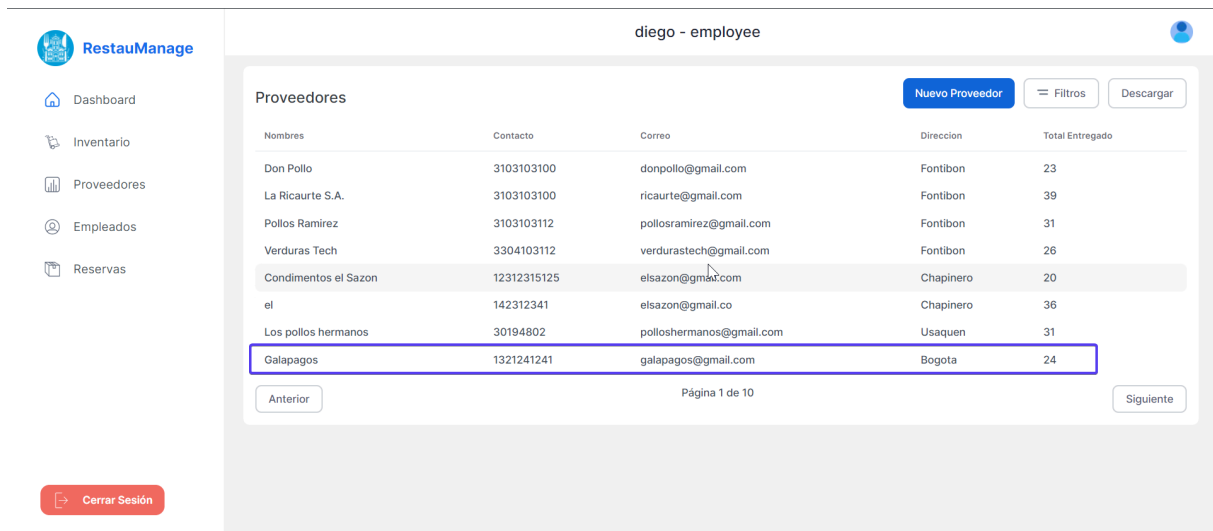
RestauManage

Dashboard

Inventario

Proveedores

Empleados

Reservas

Cerrar Sesión

diego - employee

Proveedores

Nuevo Proveedor

Filtros

Descargar

| Nombres | Contacto | Correo | Direccion | Total Entregado |
|---|---|---|---|---|
| Don Pollo | 3103103100 | donpollo@gmail.com | Fontibon | 23 |
| La Ricaurte S.A. | 3103103100 | ricaurte@gmail.com | Fontibon | 39 |
| Pollos Ramirez | 3103103112 | pollosramirez@gmail.com | Fontibon | 31 |
| Verduras Tech | 3304103112 | verdurastech@gmail.com | Fontibon | 26 |
| Condimentos el Sazon | 12312315125 | elsazon@gmail.com | Chapinero | 20 |
| el | 142312341 | elsazon@gmail.co | Chapinero | 36 |
| Los pollos hermanos | 30194802 | polloshermanos@gmail.com | Usaquen | 31 |
| Galapagos | 1321241241 | galapagos@gmail.com | Bogota | 24 |

Anterior

Página 1 de 10

Siguiente